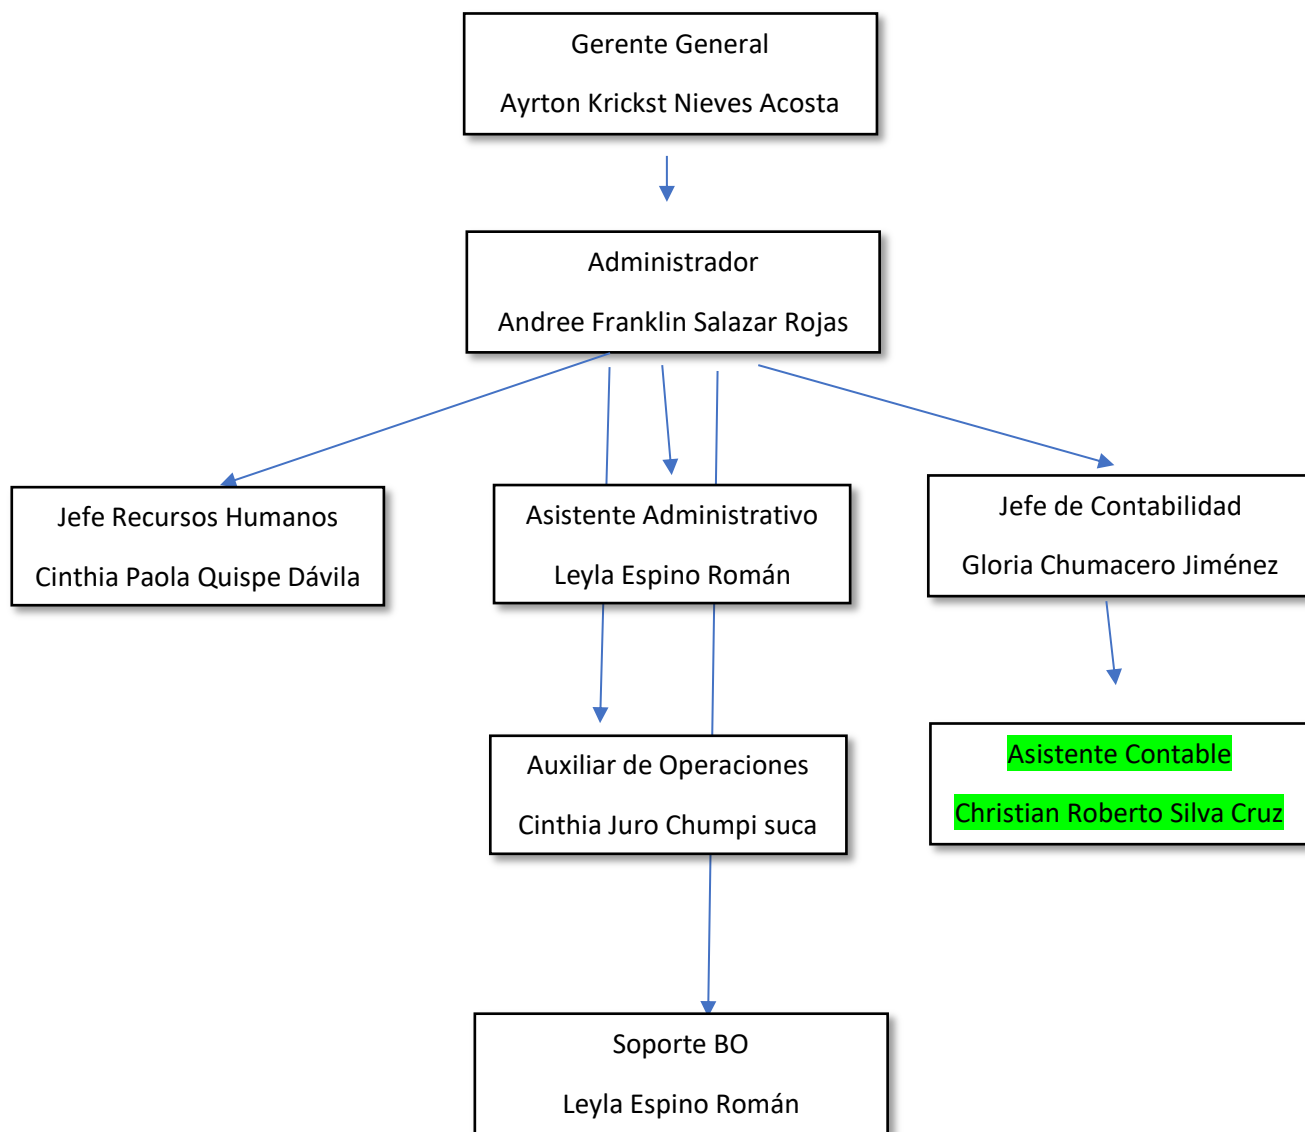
Gerente General

Ayrton Krickst Nieves Acosta

Administrador

Andree Franklin Salazar Rojas

Jefe Recursos Humanos

Cinthia Paola Quispe Dávila

Asistente Administrativo

Leyla Espino Román

Jefe de Contabilidad

Gloria Chumacero Jiménez

Auxiliar de Operaciones

Cinthia Juro Chumpi suca

Asistente Contable

Christian Roberto Silva Cruz

Soporte BO

Leyla Espino Román